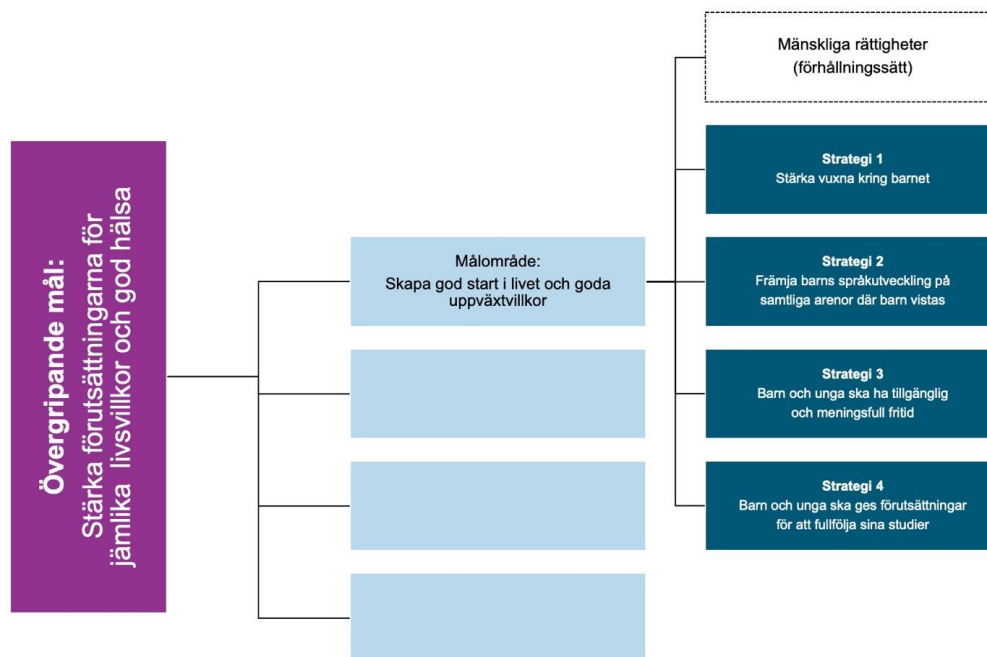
Övergripande mål:
Stärka förutsättningarna för jämlika livsvillkor och god hälsa

Målområde:
Skapa god start i livet och goda uppväxtvillkor

Mänskliga rättigheter
(förhållningssätt)

Strategi 1
Stärka vuxna kring barnet

Strategi 2
Främja barns språkutveckling på samtliga arenor där barn vistas

Strategi 3
Barn och unga ska ha tillgänglig och meningsfull fritid

Strategi 4
Barn och unga ska ges förutsättningar för att fullfölja sina studier